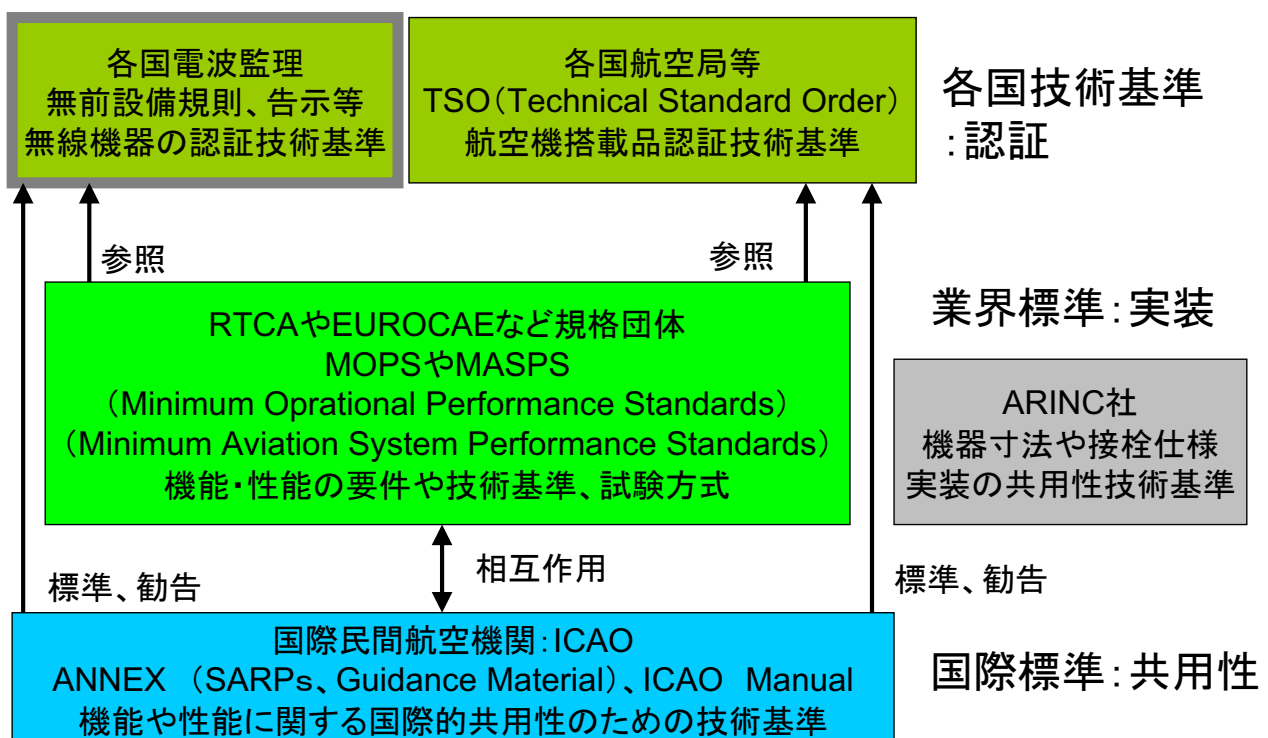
各国電波監理
無前設備規則、告示等
無線機器の認証技術基準

各国航空局等
TSO（Technical Standard Order）
航空機搭載品認証技術基準

各国技術基準
:認証

参照

参照

業界標準:実装

RTCAやEUROCAEなど規格団体
MOPSやMASPS
（Minimum Oprational Performance Standards）
（Minimum Aviation System Performance Standards）
機能・性能の要件や技術基準、試験方式

ARINC社
機器寸法や接栓仕様
実装の共用性技術基準

標準、勧告

相互作用

標準、勧告

国際民間航空機関:ICAO
ANNEX （SARPs、Guidance Material）、ICAO Manual
機能や性能に関する国際的共用性のための技術基準

国際標準:共用性